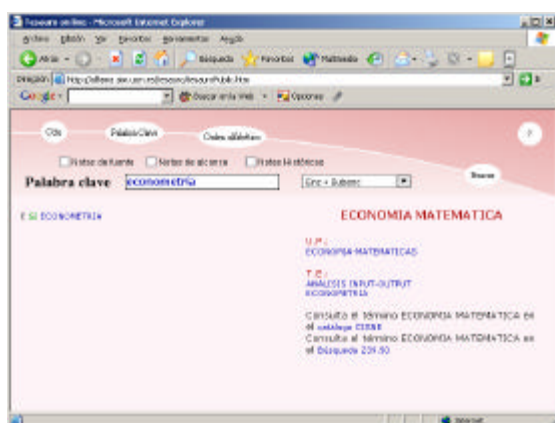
Tesauro on-line - Microsoft Internet Explorer

Archivo Edición Ver Favoritos Herramientas Ayuda

Atrás Búsqueda Favoritos Multimedia

Dirección http://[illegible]/tesauro/tesauroPublic.htm

Google Buscar en la Web Opciones

Cds Palabra Clave Orden alfabético ?

Notas de fuente Notas de alcance Notas Históricas

Palabra clave econometria Eme + Subemc Buscar

E SI ECONOMETRIA

ECONOMIA MATEMATICA

U.P.:
ECONOMIA MATEMATICAS

T.E.:
ANALISIS INPUT-OUTPUT
ECONOMETRIA

Consulta el término ECONOMIA MATEMATICA en el catálogo CISNE
Consulta el término ECONOMIA MATEMATICA en el Búsqueda Z39.50

Internet